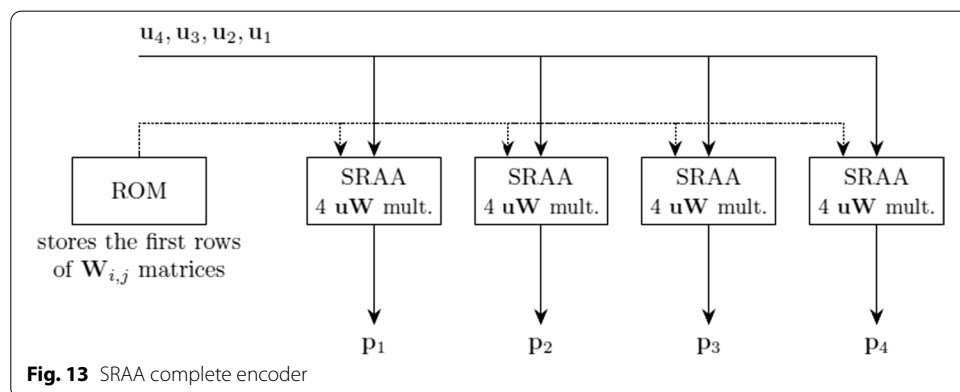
$\mathbf{u}_4, \mathbf{u}_3, \mathbf{u}_2, \mathbf{u}_1$

ROM

stores the first rows of $\mathbf{W}_{i,j}$ matrices

SRAA
4 $\mathbf{uW}$ mult.

SRAA
4 $\mathbf{uW}$ mult.

SRAA
4 $\mathbf{uW}$ mult.

SRAA
4 $\mathbf{uW}$ mult.

$\mathbf{p}_1$

$\mathbf{p}_2$

$\mathbf{p}_3$

$\mathbf{p}_4$

**Fig. 13** SRAA complete encoder